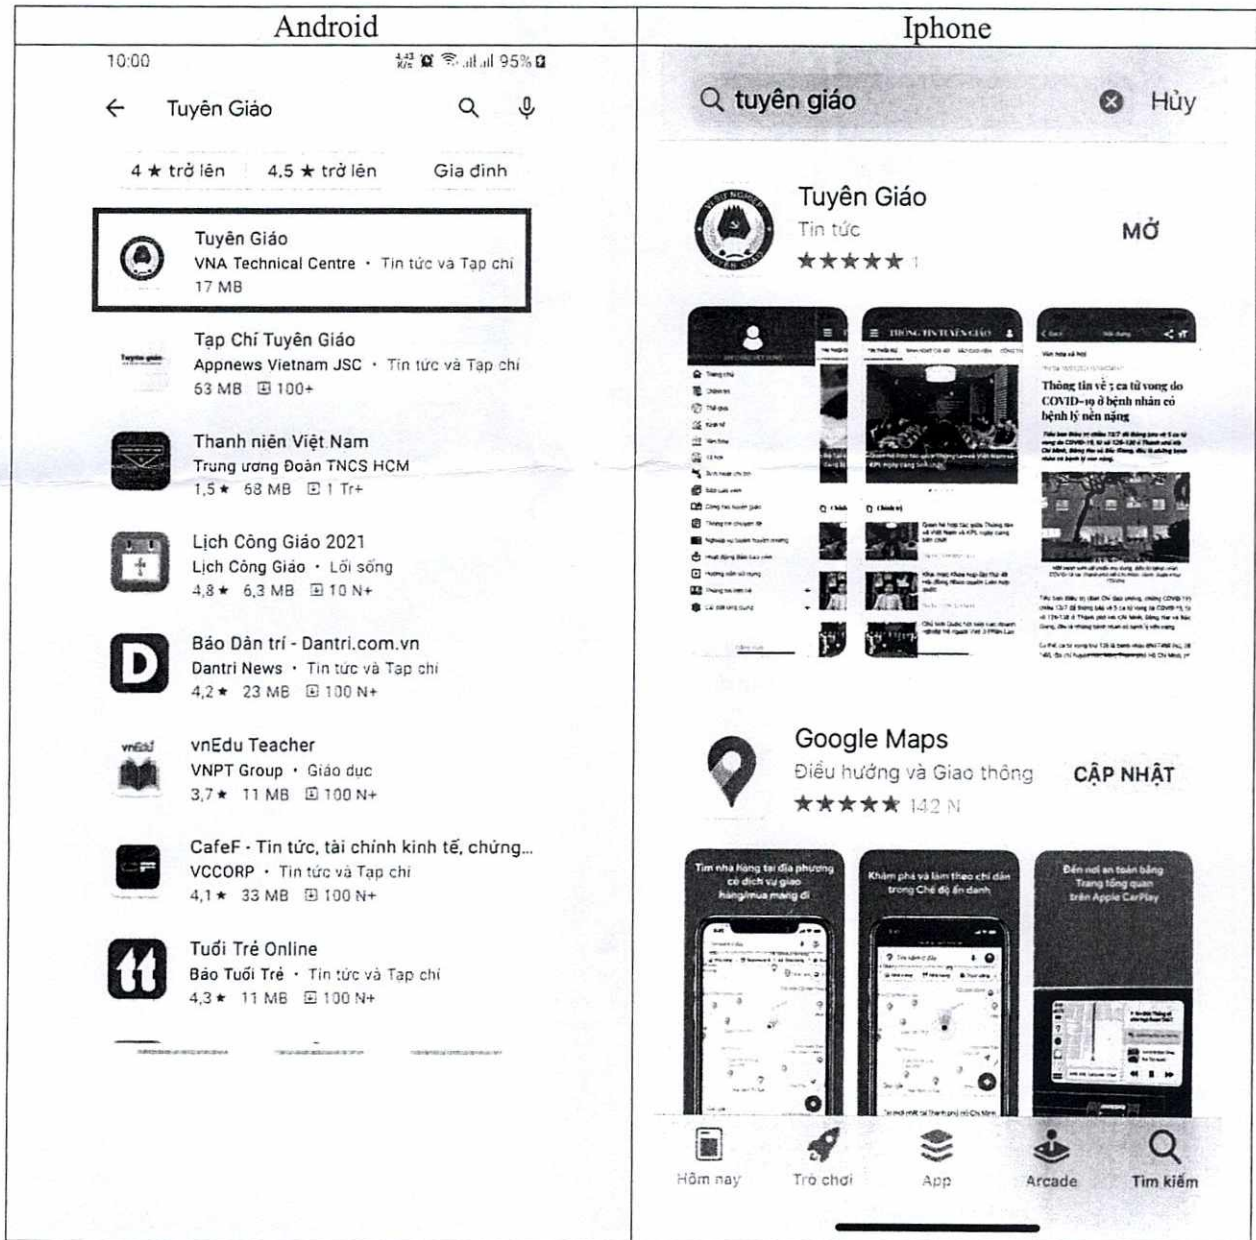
| Android | Iphone |
|---|---|
| 10:00 95% | tuyên giáo Hủy |

Tuyên Giáo

4 ★ trở lên 4,5 ★ trở lên Gia đình

Tuyên Giáo
VNA Technical Centre • Tin tức và Tạp chí
17 MB

Tạp Chí Tuyên Giáo
Appnews Vietnam JSC • Tin tức và Tạp chí
63 MB 100+

Thanh niên Việt Nam
Trung ương Đoàn TNCS HCM
1,5 ★ 68 MB 1 Tr+

Lịch Công Giáo 2021
Lịch Công Giáo • Lối sống
4,8 ★ 6,3 MB 10 N+

Báo Dân trí - Dantri.com.vn
Dantri News • Tin tức và Tạp chí
4,2 ★ 23 MB 100 N+

vnEdu Teacher
VNPT Group • Giáo dục
3,7 ★ 11 MB 100 N+

CafeF - Tin tức, tài chính kinh tế, chứng...
VCCORP • Tin tức và Tạp chí
4,1 ★ 33 MB 100 N+

Tuổi Trẻ Online
Báo Tuổi Trẻ • Tin tức và Tạp chí
4,3 ★ 11 MB 100 N+

Tuyên Giáo
Tin tức
★★★★★ 1
MỞ

Thông tin về 5 ca tử vong do COVID-19 ở bệnh nhân có bệnh lý nền nặng

Google Maps
Điều hướng và Giao thông
★★★★★ 142 N
CẬP NHẬT

Tìm nhà hàng tại địa phương có dịch vụ giao hàng/mua mang đi

Khám phá và làm theo chỉ dẫn trong Chế độ ẩn danh

Đến nơi an toàn bằng Trang tổng quan trên Apple CarPlay

Hôm nay Trò chơi App Arcade Tìm kiếm